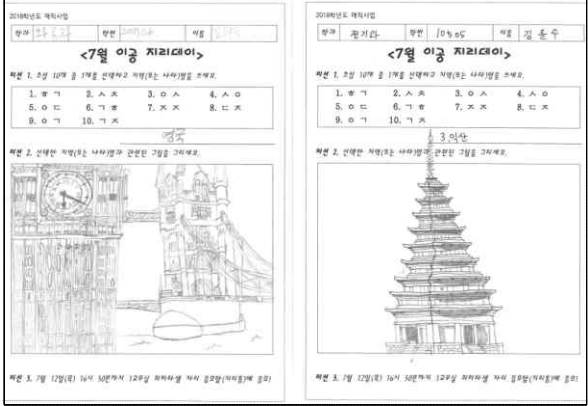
2018학년도 책의사업

| 학과 | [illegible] | 학번 | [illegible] | 이름 | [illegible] |
|---|---|---|---|---|---|

<7월 이공 지리데이>

미션 1. 초성 10개 중 1개를 선택하고 지명(또는 나라)명을 쓰세요.

1. ㅎ ㄱ 2. ㅅ ㅊ 3. ㅇ ㅅ 4. ㅅ ㅇ
5. ㅇ ㄷ 6. ㄱ ㅎ 7. ㅈ ㅈ 8. ㄷ ㅈ
9. ㅇ ㄱ 10. ㄱ ㅈ

영국

미션 2. 선택한 지명(또는 나라)명과 관련된 그림을 그리세요.

미션 3. 7월 12일(목) 16시 50분까지 12호실 지리학생 자치 공간(지리학)에 제출

2018학년도 책의사업

| 학과 | 지리과 | 학번 | 10605 | 이름 | 김윤수 |
|---|---|---|---|---|---|

<7월 이공 지리데이>

미션 1. 초성 10개 중 1개를 선택하고 지명(또는 나라)명을 쓰세요.

1. ㅎ ㄱ 2. ㅅ ㅊ 3. ㅇ ㅅ 4. ㅅ ㅇ
5. ㅇ ㄷ 6. ㄱ ㅎ 7. ㅈ ㅈ 8. ㄷ ㅈ
9. ㅇ ㄱ 10. ㄱ ㅈ

3 익산

미션 2. 선택한 지명(또는 나라)명과 관련된 그림을 그리세요.

미션 3. 7월 12일(목) 16시 50분까지 12호실 지리학생 자치 공간(지리학)에 제출